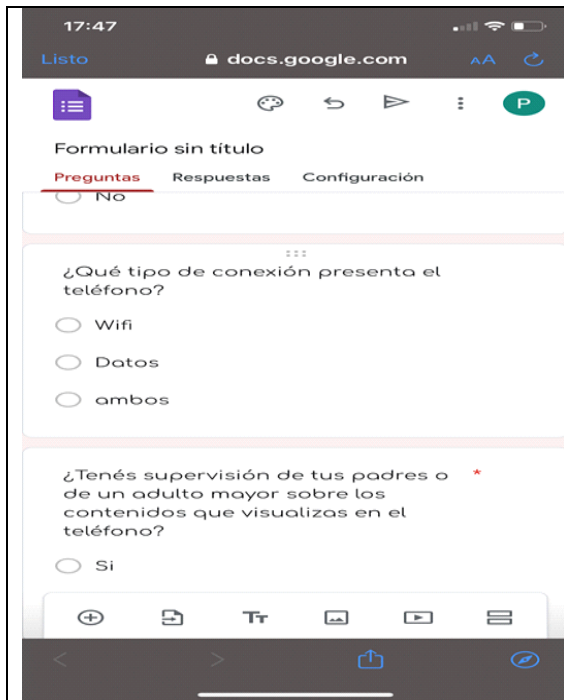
17:47

Listo docs.google.com AA

P

Formulario sin título

Preguntas Respuestas Configuración

No

¿Qué tipo de conexión presenta el teléfono?

Wifi

Datos

ambos

¿Tenés supervisión de tus padres o de un adulto mayor sobre los contenidos que visualizas en el teléfono? *

Si

Tт